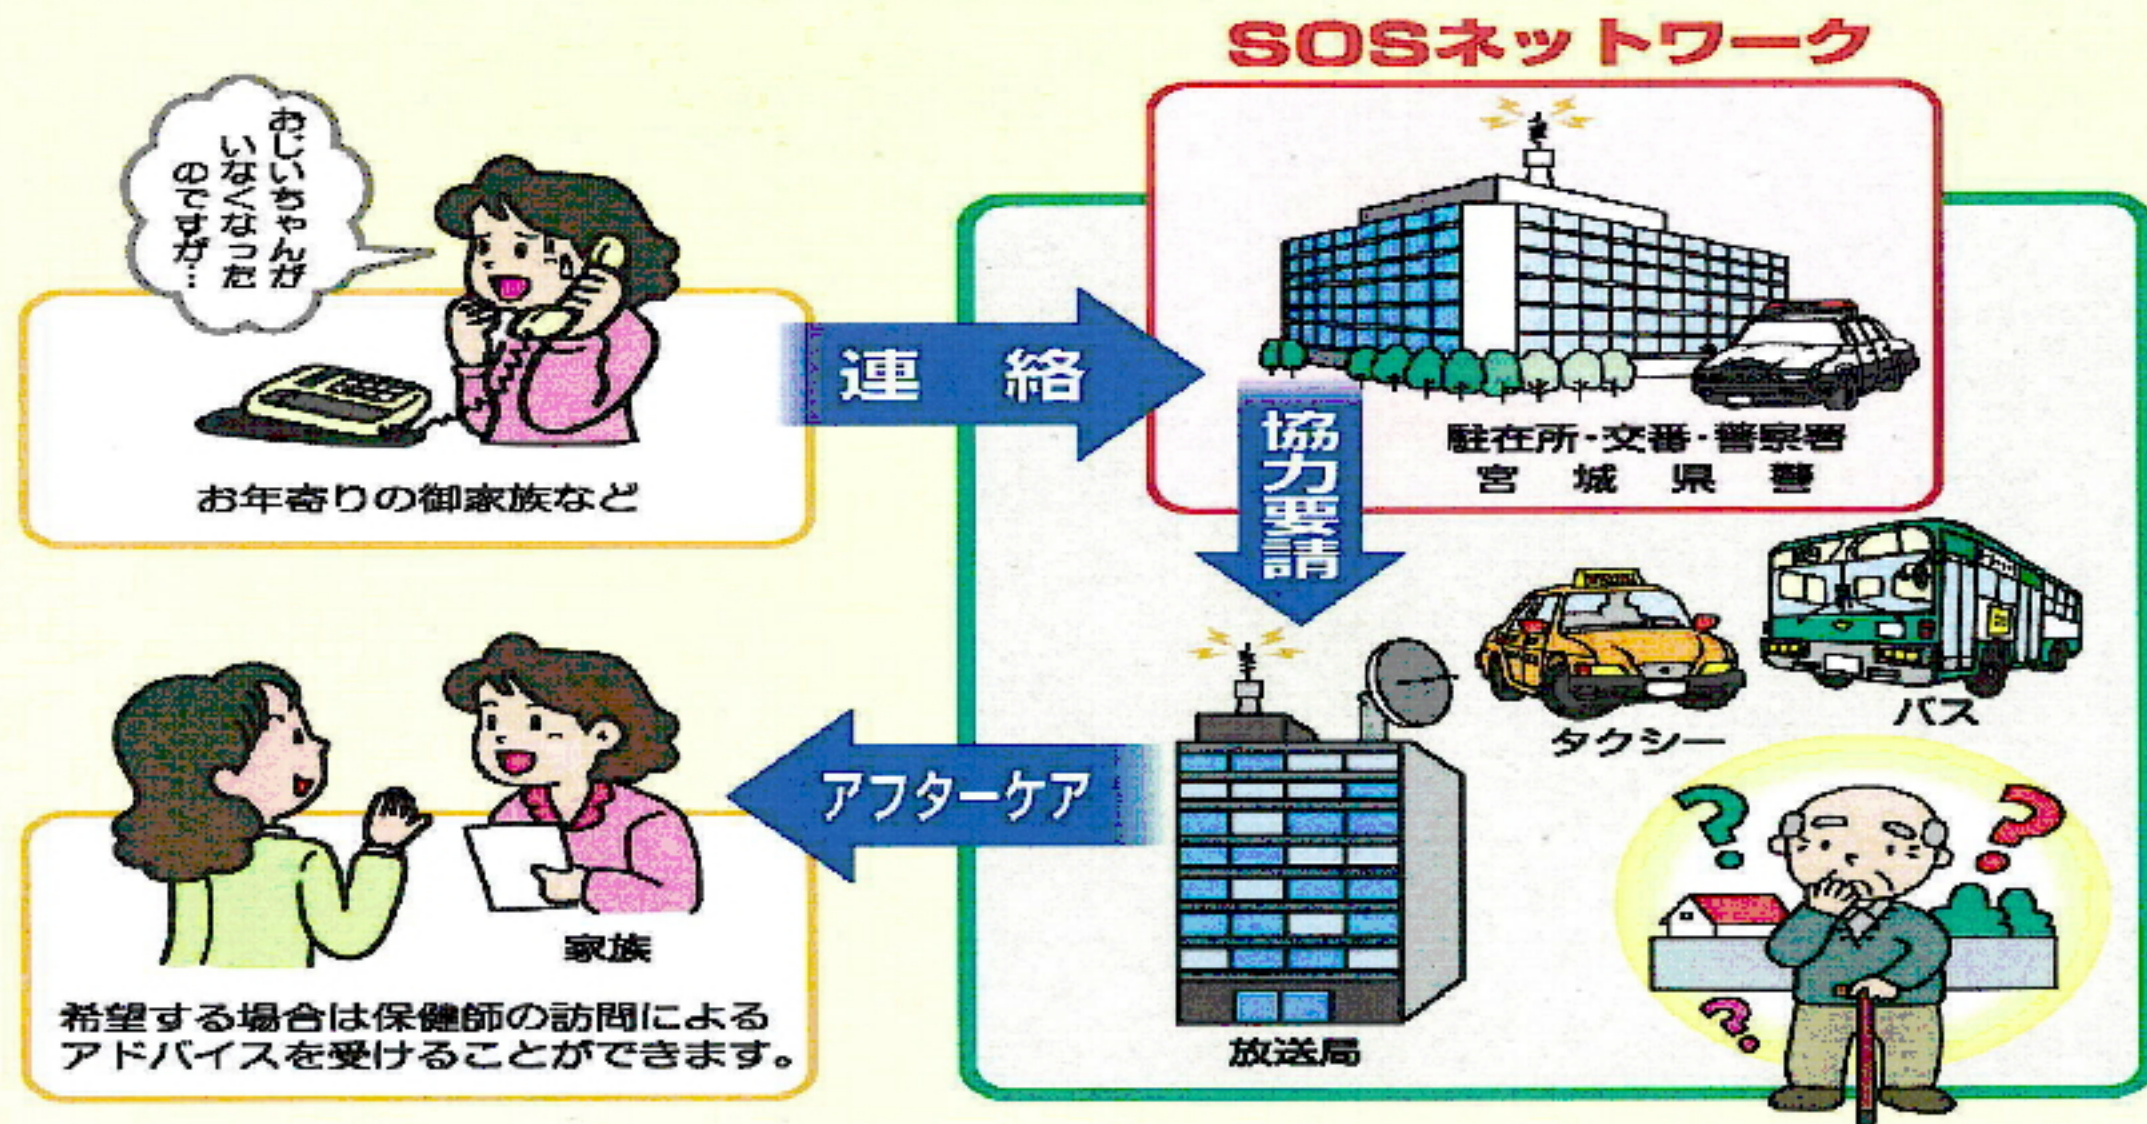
SOSネットワーク

おじいちゃんがいなくなったのですが…

お年寄りの御家族など

連　絡

協力要請

駐在所・交番・警察署
宮　城　県　警

タクシー

バス

アフターケア

放送局

家族

希望する場合は保健師の訪問によるアドバイスを受けることができます。